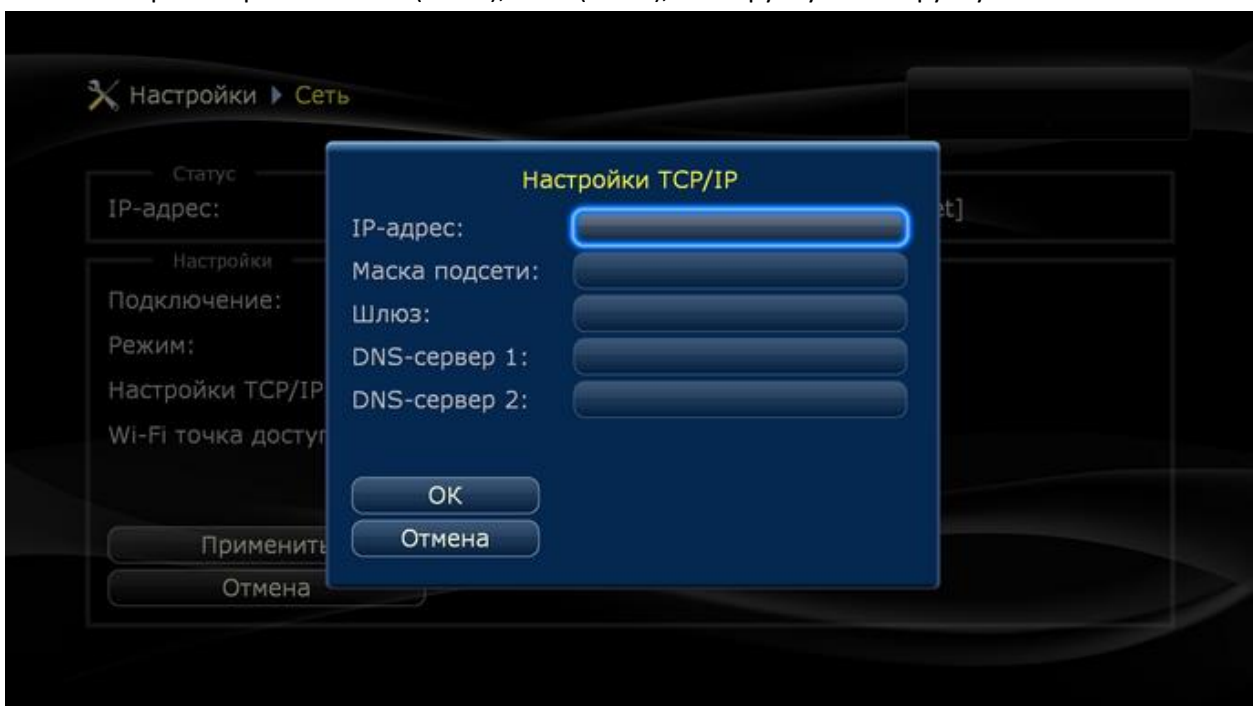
Настройки ▸ Сеть

Статус
IP-адрес:
et]

Настройки
Подключение:
Режим:
Настройки TCP/IP
Wi-Fi точка доступ

Применить
Отмена

Настройки TCP/IP
IP-адрес:
Маска подсети:
Шлюз:
DNS-сервер 1:
DNS-сервер 2:

OK
Отмена